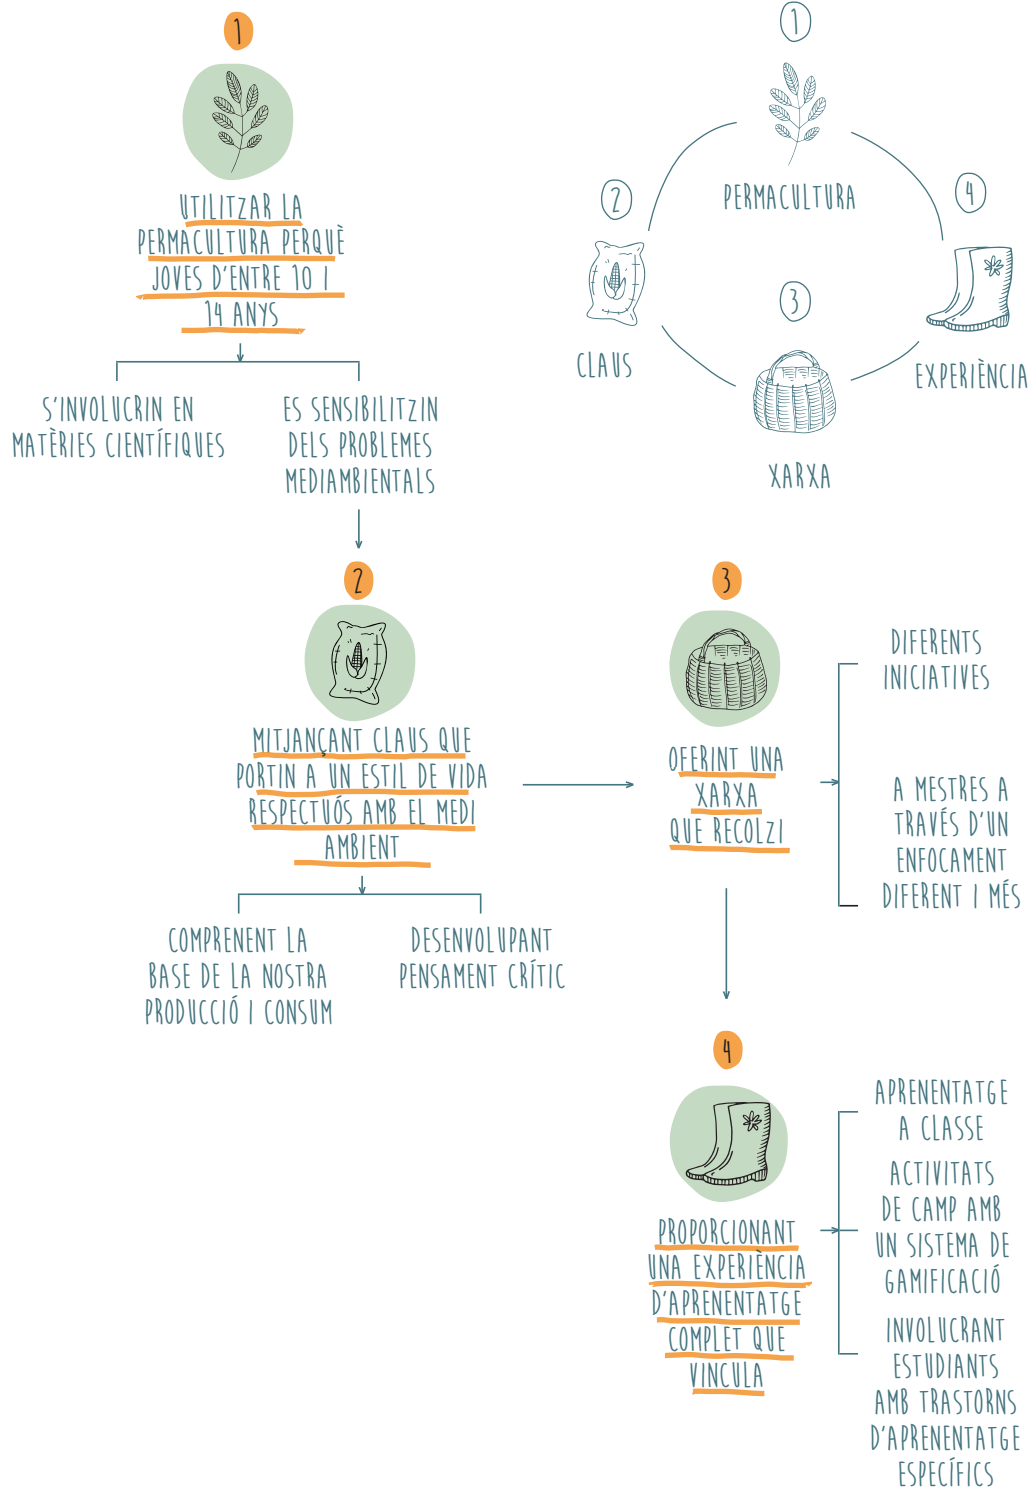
1

UTILITZAR LA PERMACULTURA PERQUÈ JOVES D'ENTRE 10 I 14 ANYS

S'INVOLUCRIN EN MATÈRIES CIENTÍFIQUES

ES SENSIBILITZIN DELS PROBLEMES MEDIAMBIENTALS

1

PERMACULTURA

2

CLAUS

3

XARXA

4

EXPERIÈNCIA

2

MITJANÇANT CLAUS QUE PORTIN A UN ESTIL DE VIDA RESPECTUÓS AMB EL MEDI AMBIENT

COMPRENENT LA BASE DE LA NOSTRA PRODUCCIÓ I CONSUM

DESENVOLUPANT PENSAMENT CRÍTIC

3

OFERINT UNA XARXA QUE RECOLZI

DIFERENTS INICIATIVES

A MESTRES A TRAVÉS D'UN ENFOCAMENT DIFERENT I MÉS

4

PROPORCIONANT UNA EXPERIÈNCIA D'APRENENTATGE COMPLET QUE VINCULA

APRENENTATGE A CLASSE

ACTIVITATS DE CAMP AMB UN SISTEMA DE GAMIFICACIÓ

INVOLUCRANT ESTUDIANTS AMB TRASTORNS D'APRENENTATGE ESPECÍFICS